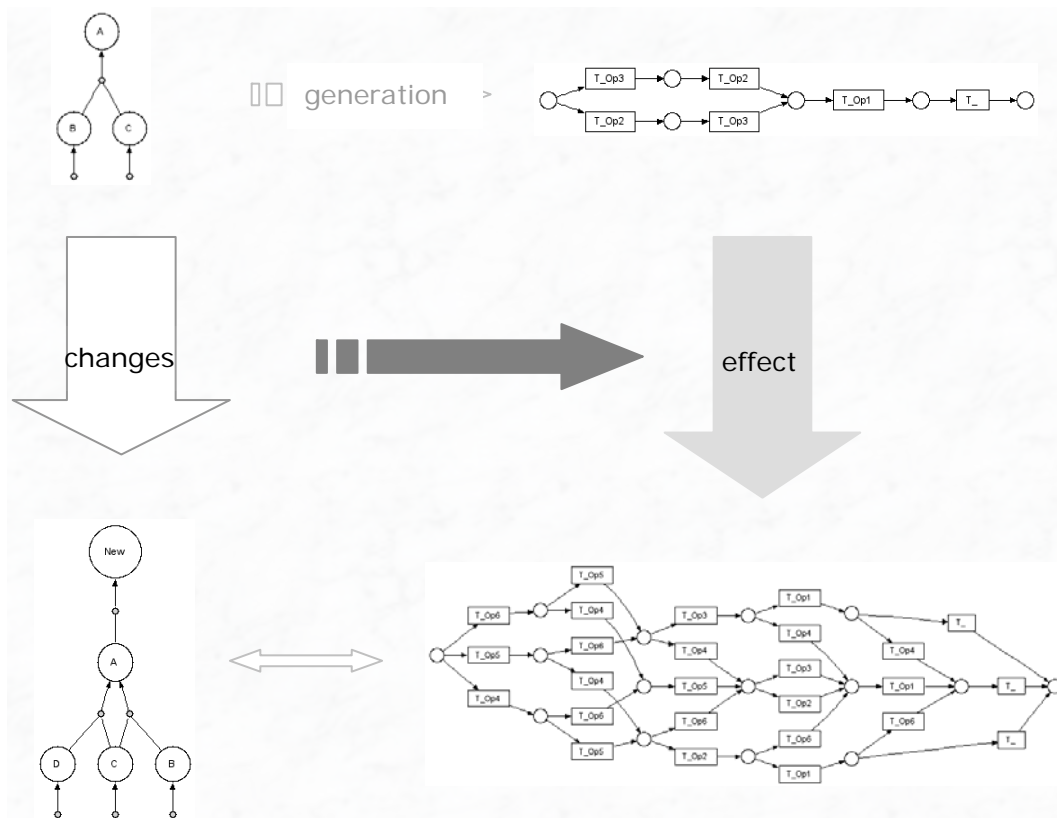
A

B

C

generation

T_Op3

T_Op2

T_Op2

T_Op3

T_Op1

T_

changes

effect

New

A

D

C

B

T_Op5

T_Op6

T_Op4

T_Op5

T_Op6

T_Op4

T_Op4

T_Op6

T_Op5

T_Op3

T_Op4

T_Op5

T_Op6

T_Op2

T_Op1

T_Op4

T_Op3

T_Op2

T_Op6

T_Op1

T_

T_Op4

T_Op1

T_Op6

T_

T_